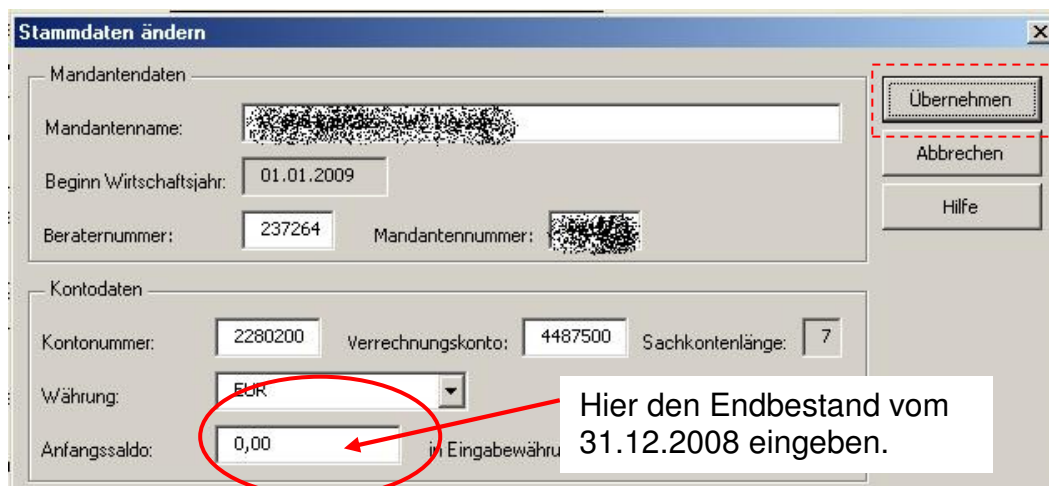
Stammdaten ändern

Mandantendaten

Mandantenname: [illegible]

Beginn Wirtschaftsjahr: 01.01.2009

Beraternummer: 237264 Mandantennummer: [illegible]

Kontodaten

Kontonummer: 2280200 Verrechnungskonto: 4487500 Sachkontenlänge: 7

Währung: EUR

Anfangssaldo: 0,00 in Eingabewähru

Übernehmen

Abbrechen

Hilfe

Hier den Endbestand vom 31.12.2008 eingeben.